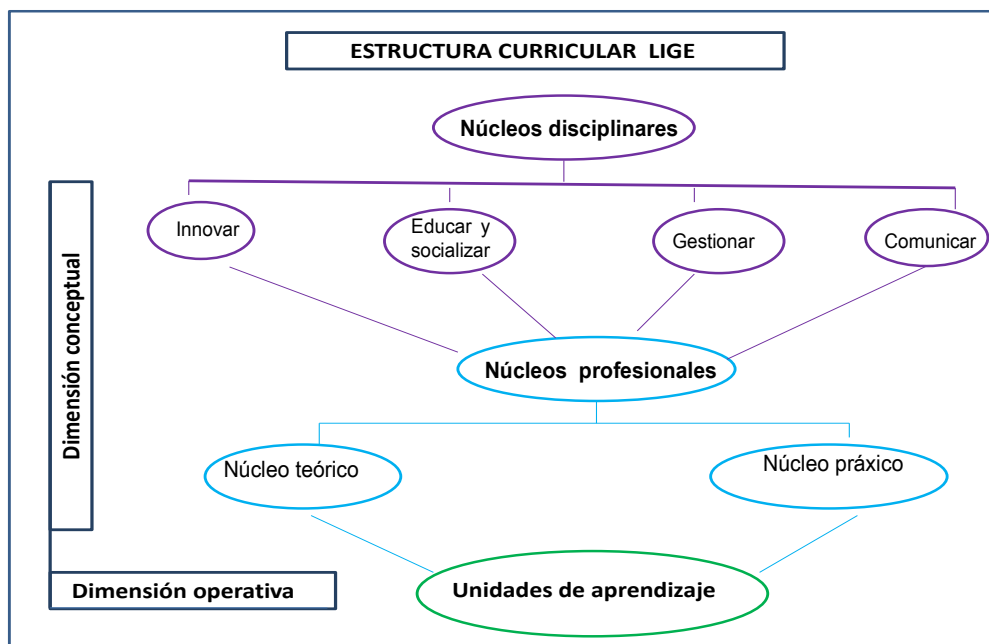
ESTRUCTURA CURRICULAR LIGE

Núcleos disciplinares

Dimensión conceptual

Innovar

Educar y socializar

Gestionar

Comunicar

Núcleos profesionales

Núcleo teórico

Núcleo práxico

Dimensión operativa

Unidades de aprendizaje